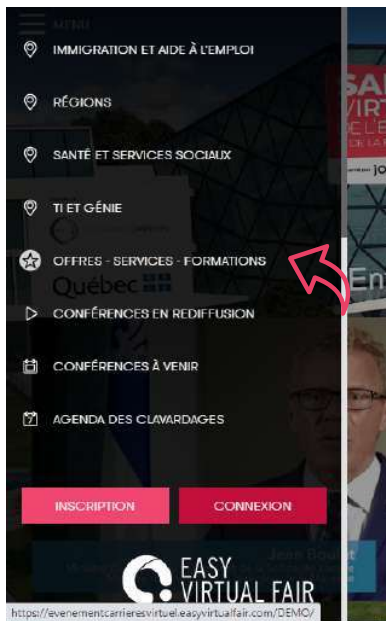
MENU

IMMIGRATION ET AIDE À L'EMPLOI

RÉGIONS

SANTÉ ET SERVICES SOCIAUX

TI ET GÉNIE

OFFRES - SERVICES - FORMATIONS

CONFÉRENCES EN REDIFFUSION

CONFÉRENCES À VENIR

AGENDA DES CLAVARDAGES

INSCRIPTION CONNEXION

EASY VIRTUAL FAIR

Québec

Jean Boulet

https://evenementcarrieresvirtuel.easyvirtualfair.com/DEMO/